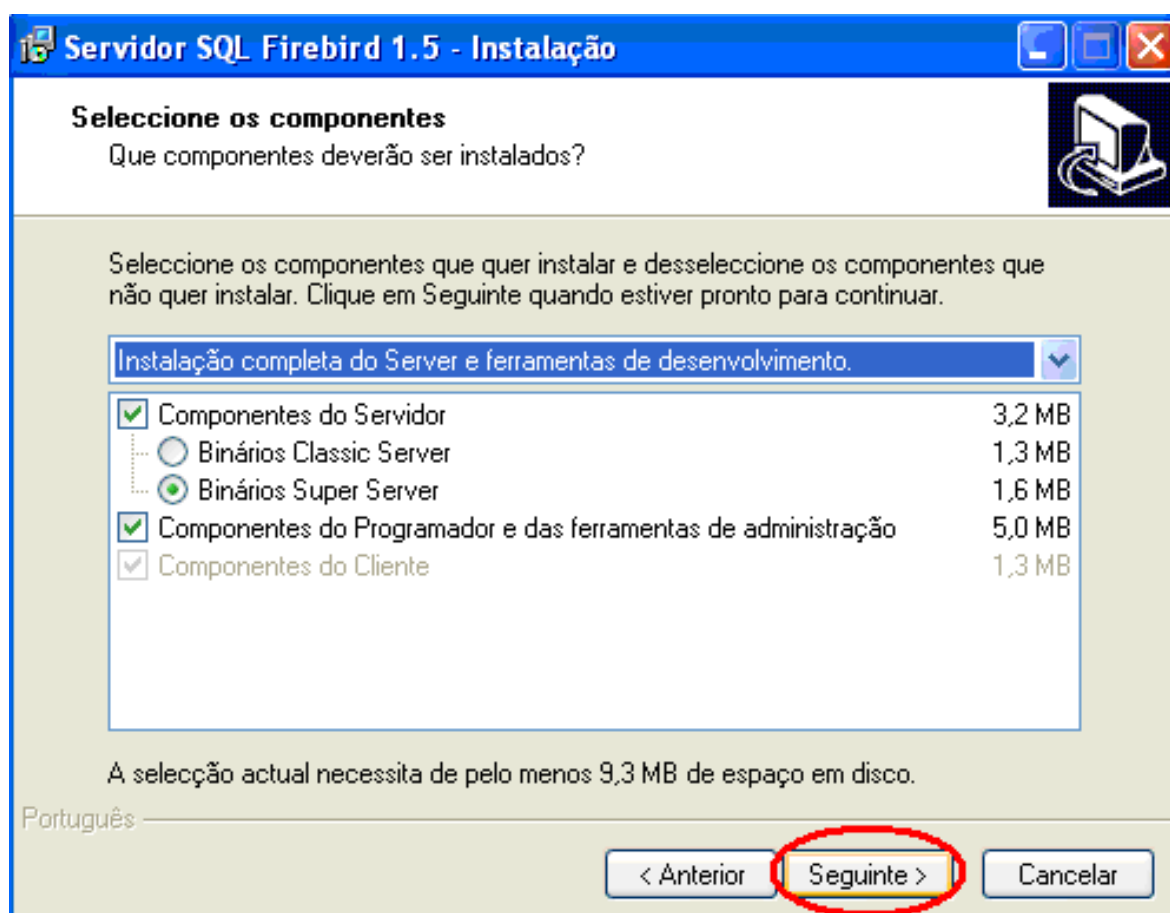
Servidor SQL Firebird 1.5 - Instalação

Seleccione os componentes
Que componentes deverão ser instalados?

Seleccione os componentes que quer instalar e desseleccione os componentes que não quer instalar. Clique em Seguinte quando estiver pronto para continuar.

Instalação completa do Server e ferramentas de desenvolvimento.

| Componentes do Servidor | 3,2 MB |
|---|---|
| Binários Classic Server | 1,3 MB |
| Binários Super Server | 1,6 MB |
| Componentes do Programador e das ferramentas de administração | 5,0 MB |
| Componentes do Cliente | 1,3 MB |

A selecção actual necessita de pelo menos 9,3 MB de espaço em disco.

Português

< Anterior
Seguinte >
Cancelar